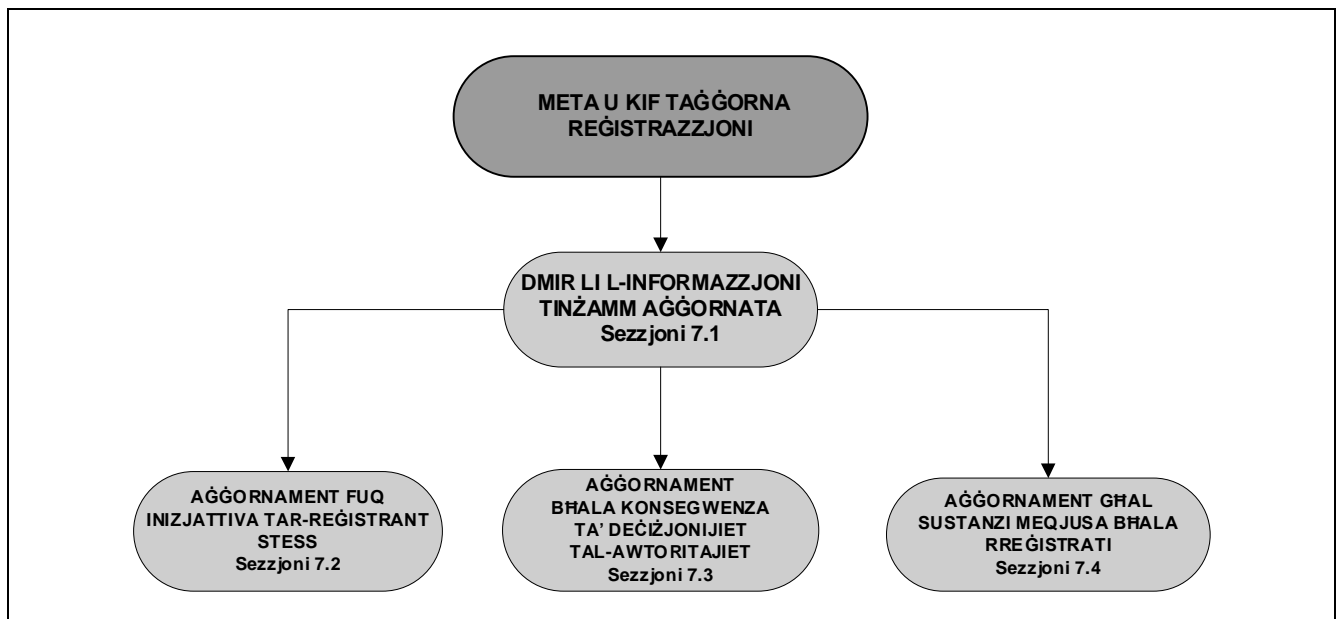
META U KIF TAĠĠORNA REĠISTRAZZJONI

DMIR LI L-INFORMAZZJONI TINŻAMM AĠĠORNATA
Sezzjoni 7.1

AĠĠORNAMENT FUQ INIZJATTIVA TAR-REĠISTRANT STESS
Sezzjoni 7.2

AĠĠORNAMENT BĦALA KONSEGWENZA TA' DEĊIŻJONIJIET TAL-AWTORITAJIET
Sezzjoni 7.3

AĠĠORNAMENT GĦAL SUSTANZI MEQJUSA BĦALA RREĠISTRATI
Sezzjoni 7.4